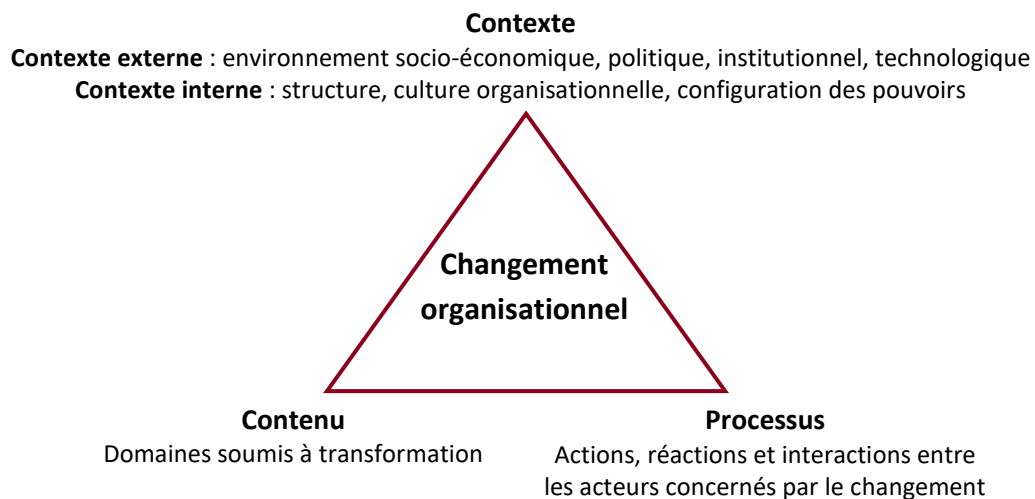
Contexte

Contexte externe : environnement socio-économique, politique, institutionnel, technologique

Contexte interne : structure, culture organisationnelle, configuration des pouvoirs

Changement organisationnel

Contenu

Domaines soumis à transformation

Processus

Actions, réactions et interactions entre les acteurs concernés par le changement